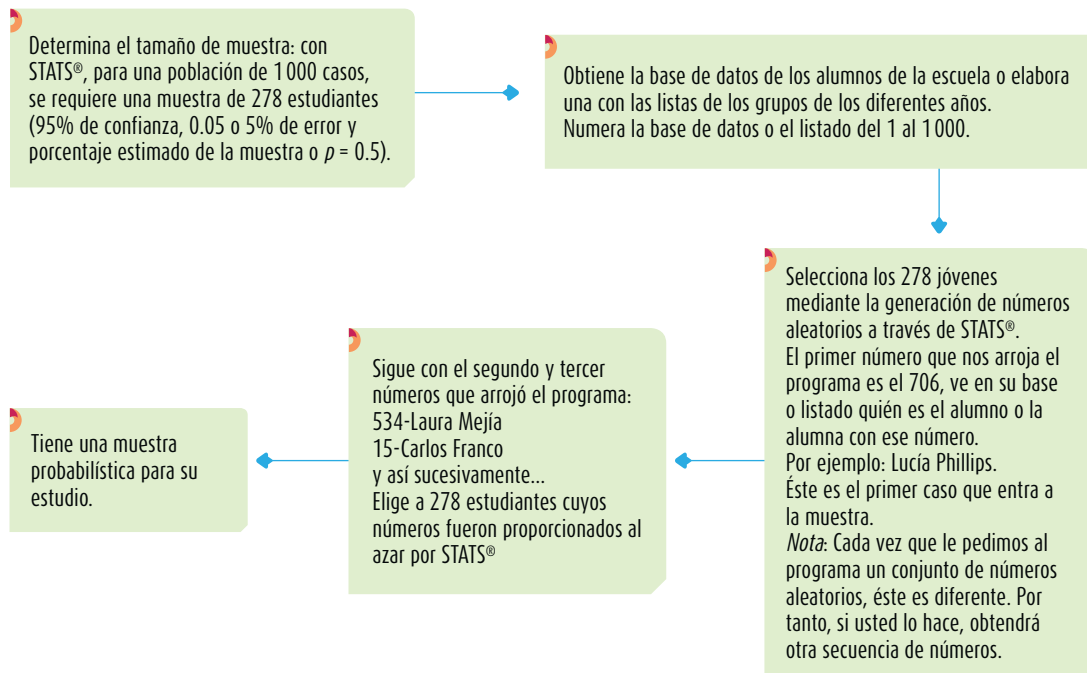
Determina el tamaño de muestra: con STATS®, para una población de 1 000 casos, se requiere una muestra de 278 estudiantes (95% de confianza, 0.05 o 5% de error y porcentaje estimado de la muestra o $p$ = 0.5).

Obtiene la base de datos de los alumnos de la escuela o elabora una con las listas de los grupos de los diferentes años. Numera la base de datos o el listado del 1 al 1 000.

Selecciona los 278 jóvenes mediante la generación de números aleatorios a través de STATS®. El primer número que nos arroja el programa es el 706, ve en su base o listado quién es el alumno o la alumna con ese número. Por ejemplo: Lucía Phillips. Éste es el primer caso que entra a la muestra. *Nota*: Cada vez que le pedimos al programa un conjunto de números aleatorios, éste es diferente. Por tanto, si usted lo hace, obtendrá otra secuencia de números.

Sigue con el segundo y tercer números que arrojó el programa:
534-Laura Mejía
15-Carlos Franco
y así sucesivamente...
Elige a 278 estudiantes cuyos números fueron proporcionados al azar por STATS®

Tiene una muestra probabilística para su estudio.